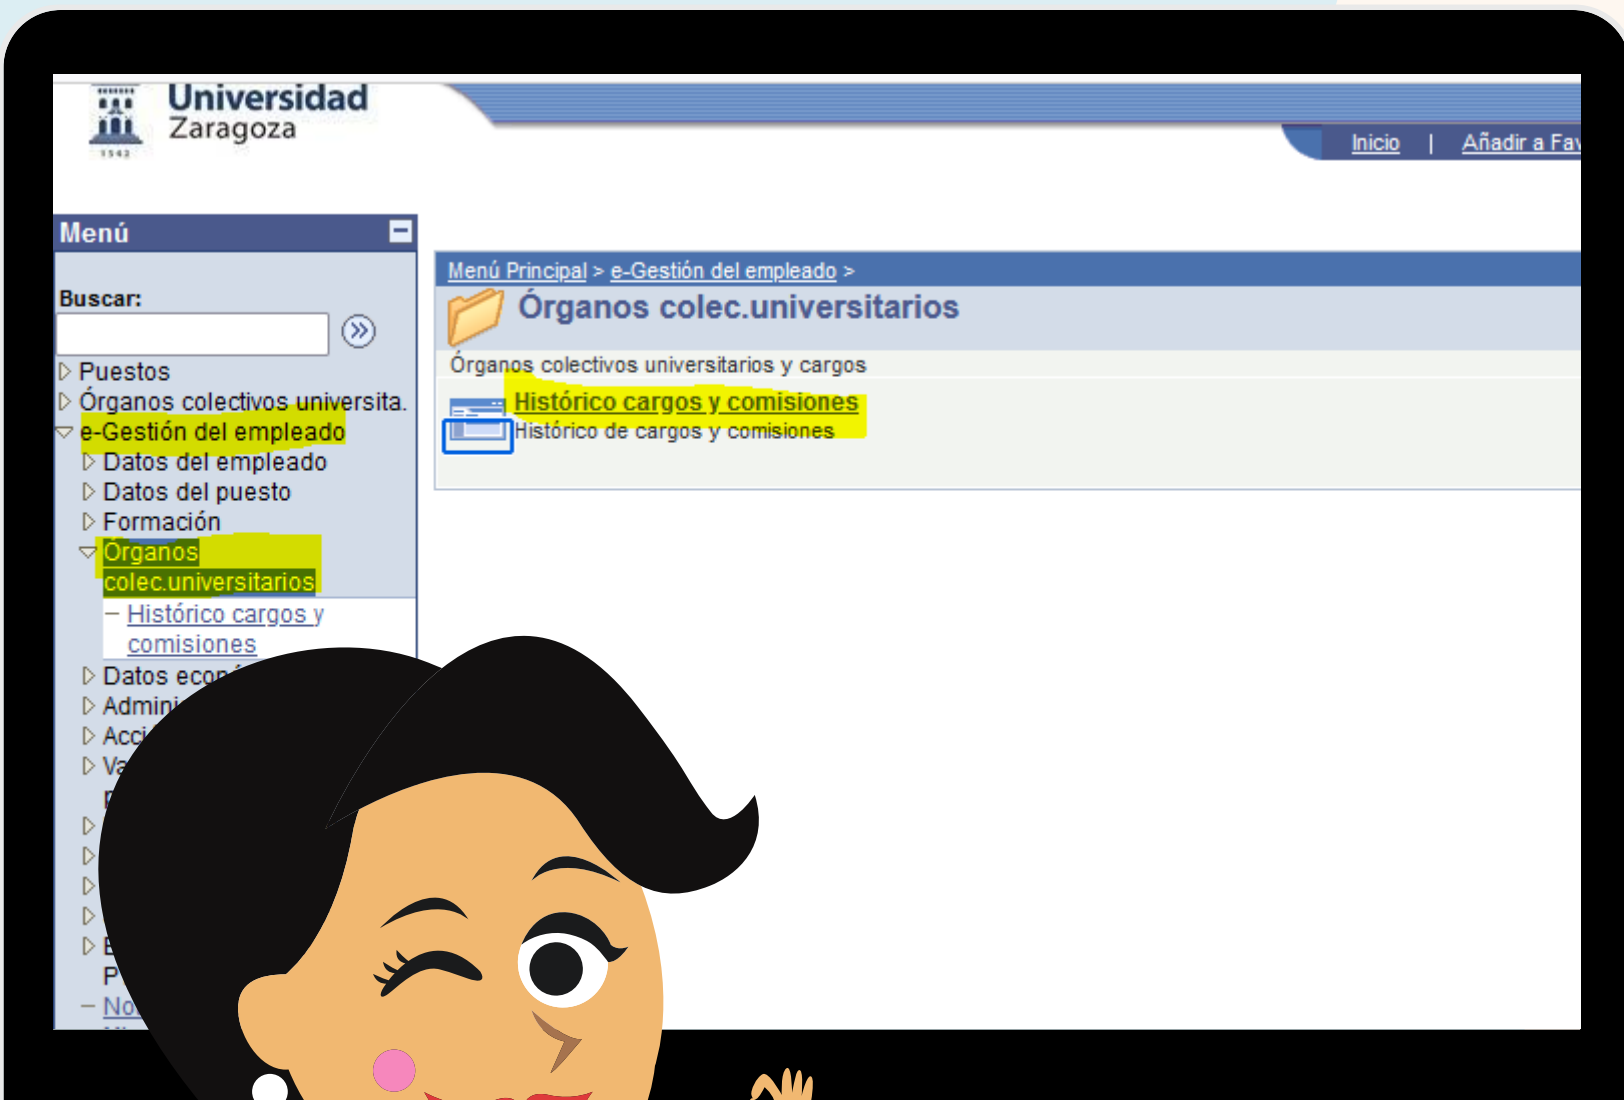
Universidad Zaragoza

1542

Inicio | Añadir a Fav

Menú

Buscar:

Puestos
Órganos colectivos universita.
e-Gestión del empleado
Datos del empleado
Datos del puesto
Formación
Órganos colec.universitarios
– Histórico cargos y comisiones
Datos econ
Admini
Acci
Va
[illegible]
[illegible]
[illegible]
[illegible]
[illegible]
E
P
– No

Menú Principal > e-Gestión del empleado >

Órganos colec.universitarios

Órganos colectivos universitarios y cargos

Histórico cargos y comisiones
Histórico de cargos y comisiones